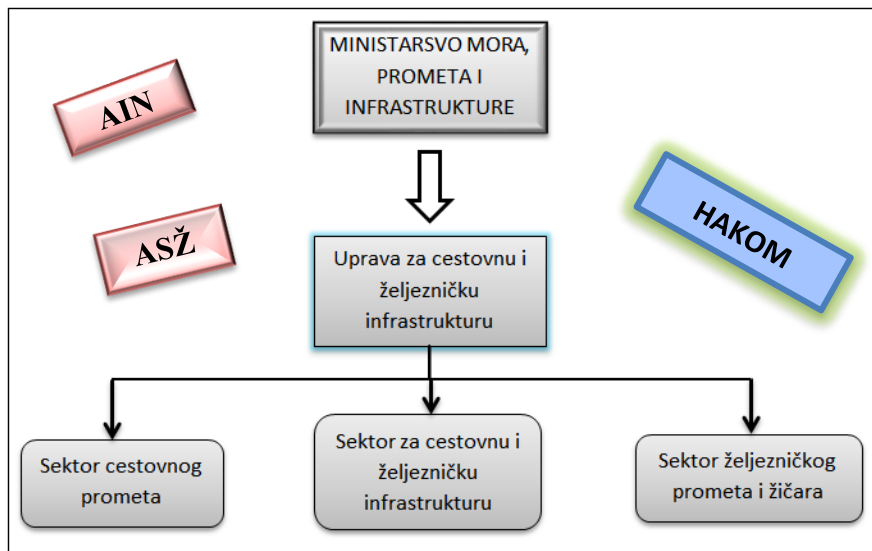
MINISTARSVO MORA, PROMETA I INFRASTRUKTURE

AIN

ASŽ

HAKOM

Uprava za cestovnu i željezničku infrastrukturu

Sektor cestovnog prometa

Sektor za cestovnu i željezničku infrastrukturu

Sektor željezničkog prometa i žičara